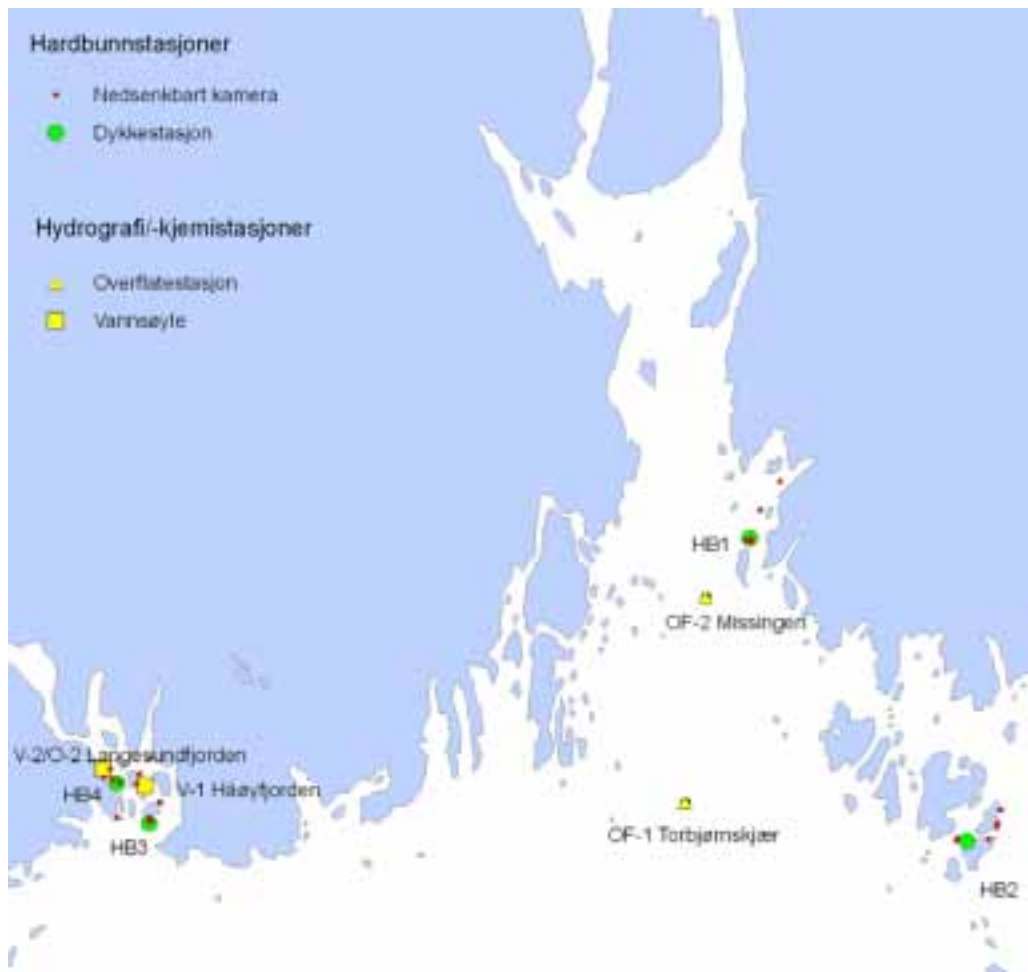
Hardbunnstasjoner

Nedsenkbart kamera

Dykkestasjon

Hydrografi/-kjemistasjoner

Overflatestasjon

Vannsøyle

HB1

OF-2 Missingen

V-2/O-2 Langesundfjorden

HB4

V-1 Håøyfjorden

HB3

OF-1 Torbjørnskjær

HB2